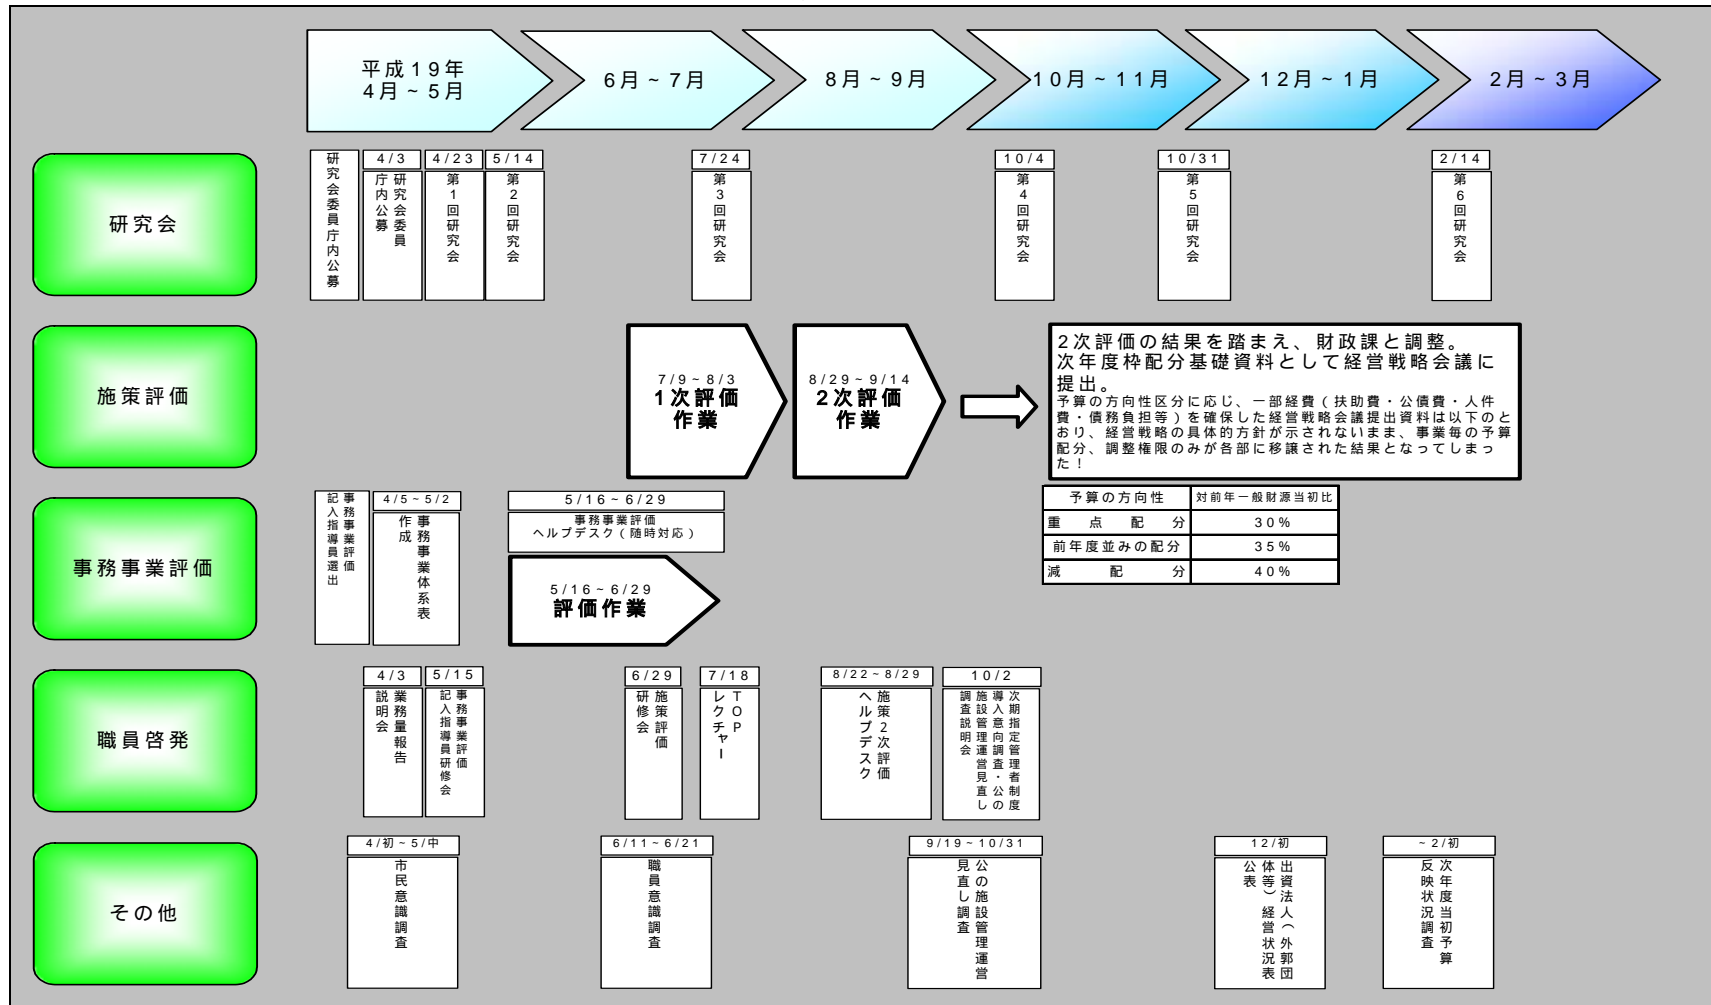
平成19年 4月～5月
6月～7月
8月～9月
10月～11月
12月～1月
2月～3月

研究会
研究会委員庁内公募
4/3 研究会委員庁内公募
4/23 第1回研究会
5/14 第2回研究会
7/24 第3回研究会
10/4 第4回研究会
10/31 第5回研究会
2/14 第6回研究会

施策評価
7/9～8/3 1次評価作業
8/29～9/14 2次評価作業

2次評価の結果を踏まえ、財政課と調整。
次年度枠配分基礎資料として経営戦略会議に提出。
予算の方向性区分に応じ、一部経費（扶助費・公債費・人件費・債務負担等）を確保した経営戦略会議提出資料は以下のとおり、経営戦略の具体的方針が示されないまま、事業毎の予算配分、調整権限のみが各部に移譲された結果となってしまった！

| 予算の方向性 | 対前年一般財源当初比 |
|---|---|
| 重点配分 | 30% |
| 前年度並みの配分 | 35% |
| 減配分 | 40% |

事務事業評価
事務事業評価記入指導員選出
4/5～5/2 事務事業体系表作成
5/16～6/29 事務事業評価ヘルプデスク（随時対応）
5/16～6/29 評価作業

職員啓発
4/3 業務量報告説明会
5/15 事務事業評価記入指導員研修会
6/29 施策評価研修会
7/18 TOPレクチャー
8/22～8/29 施策2次評価ヘルプデスク
10/2 次期指定管理者制度導入意向調査・公の施設管理運営見直し調査説明会

その他
4/初～5/中 市民意識調査
6/11～6/21 職員意識調査
9/19～10/31 公の施設管理運営見直し調査
12/初 出資法人（外郭団体等）経営状況表公表
～2/初 次年度当初予算反映状況調査